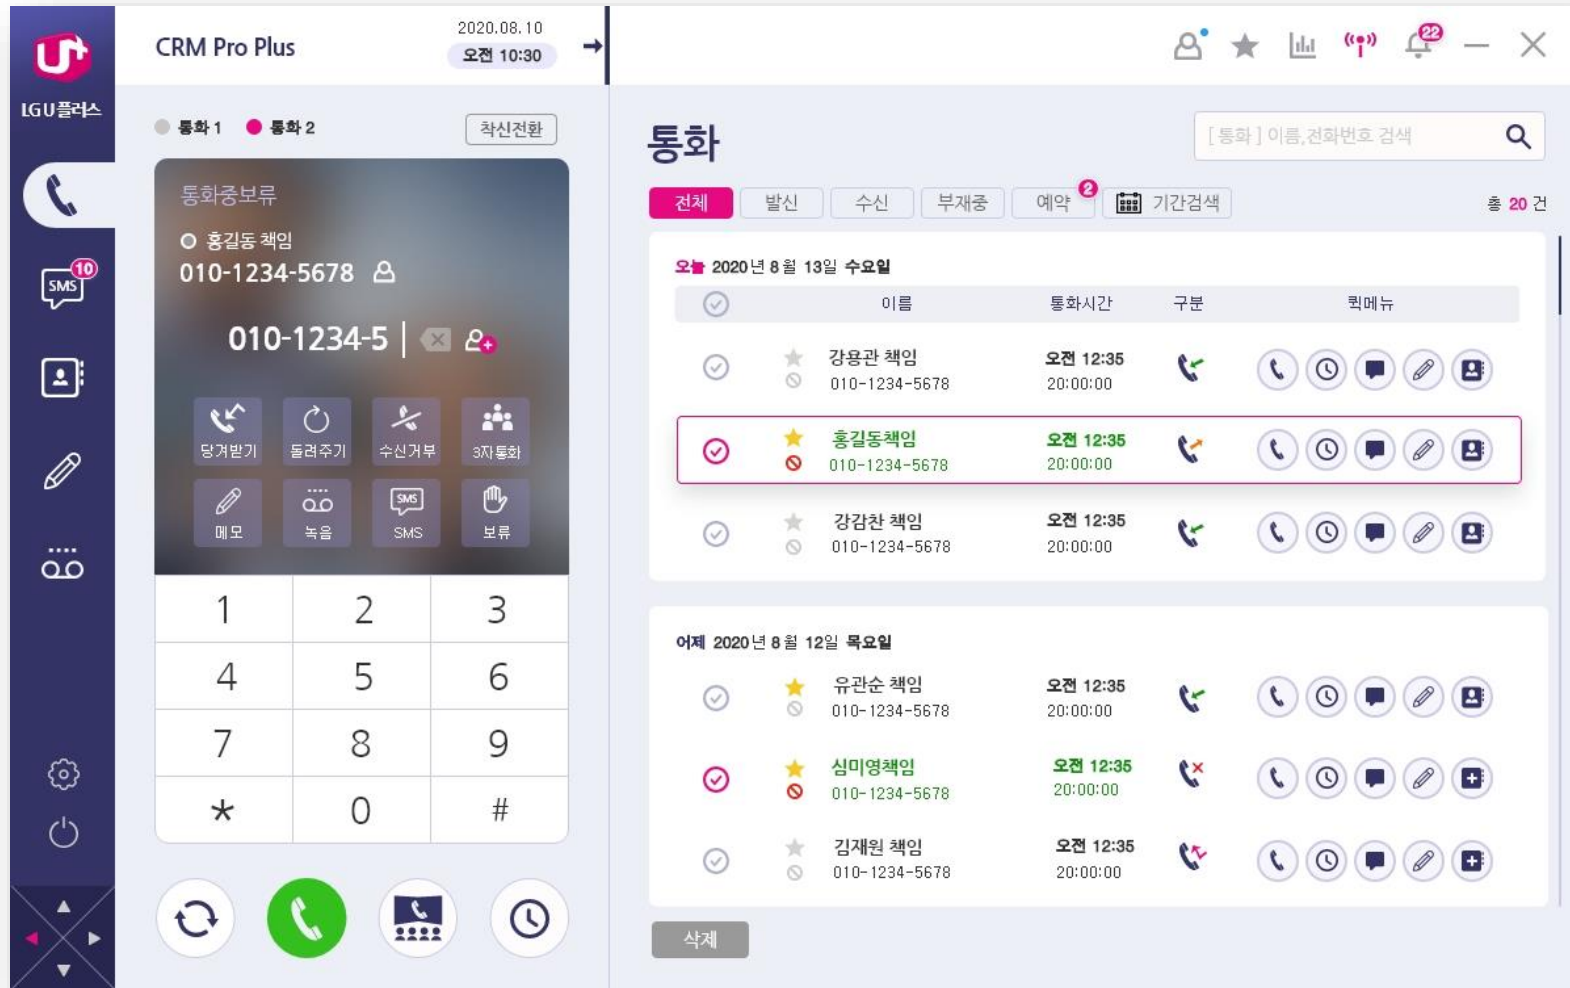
LG U플러스

SMS 10

CRM Pro Plus
2020.08.10
오전 10:30

22

통화 1 통화 2
착신전환

통화중보류
홍길동 책임
010-1234-5678

010-1234-5

당겨받기 돌려주기 수신거부 3자통화
메모 녹음 SMS 보류

| 1 | 2 | 3 |
|---|---|---|
| 4 | 5 | 6 |
| 7 | 8 | 9 |
| * | 0 | # |

통화

[통화] 이름,전화번호 검색

전체 발신 수신 부재중 예약 2 기간검색
총 20 건

오늘 2020년 8월 13일 수요일

| | 이름 | 통화시간 | 구분 | 퀵메뉴 |
|---|---|---|---|---|
| | 강용관 책임 010-1234-5678 | 오전 12:35 20:00:00 | | |
| | 홍길동책임 010-1234-5678 | 오전 12:35 20:00:00 | | |
| | 강감찬 책임 010-1234-5678 | 오전 12:35 20:00:00 | | |

어제 2020년 8월 12일 목요일

| | 이름 | 통화시간 | 구분 | 퀵메뉴 |
|---|---|---|---|---|
| | 유관순 책임 010-1234-5678 | 오전 12:35 20:00:00 | | |
| | 심미영책임 010-1234-5678 | 오전 12:35 20:00:00 | | |
| | 김재원 책임 010-1234-5678 | 오전 12:35 20:00:00 | | |

삭제